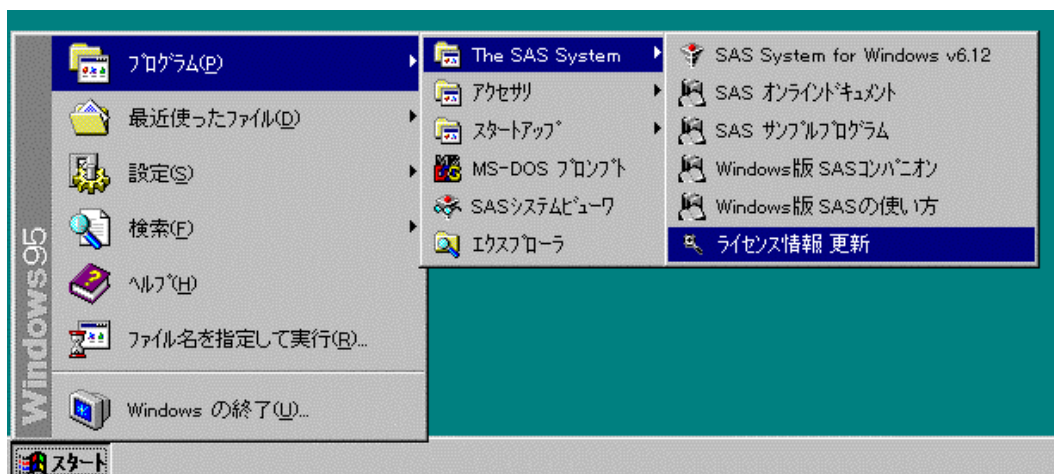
Windows95

プログラム(P)
最近使ったファイル(D)
設定(S)
検索(F)
ヘルプ(H)
ファイル名を指定して実行(R)...
Windows の終了(U)...

The SAS System
アクセサリ
スタートアップ
MS-DOS プロンプト
SASシステムビューワ
エクスプローラ

SAS System for Windows v6.12
SAS オンラインドキュメント
SAS サンプルプログラム
Windows版 SASコンパニオン
Windows版 SASの使い方
ライセンス情報 更新

スタート